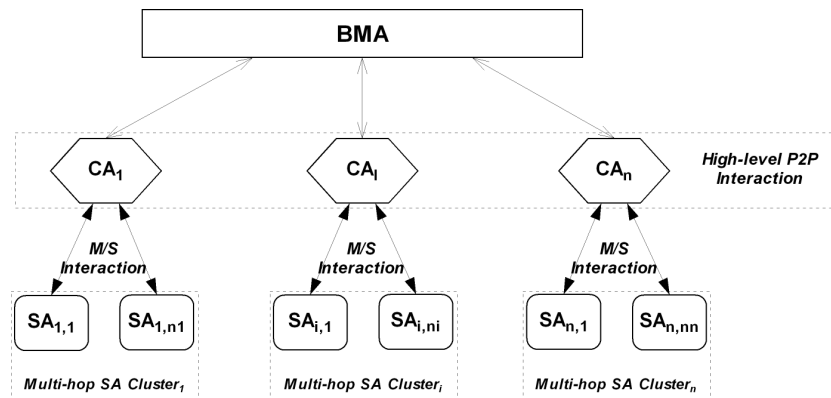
BMA

$CA_1$

$CA_I$

$CA_n$

High-level P2P Interaction

M/S Interaction

M/S Interaction

M/S Interaction

$SA_{1,1}$

$SA_{1,n1}$

$SA_{i,1}$

$SA_{i,ni}$

$SA_{n,1}$

$SA_{n,nn}$

Multi-hop SA $Cluster_1$

Multi-hop SA $Cluster_i$

Multi-hop SA $Cluster_n$